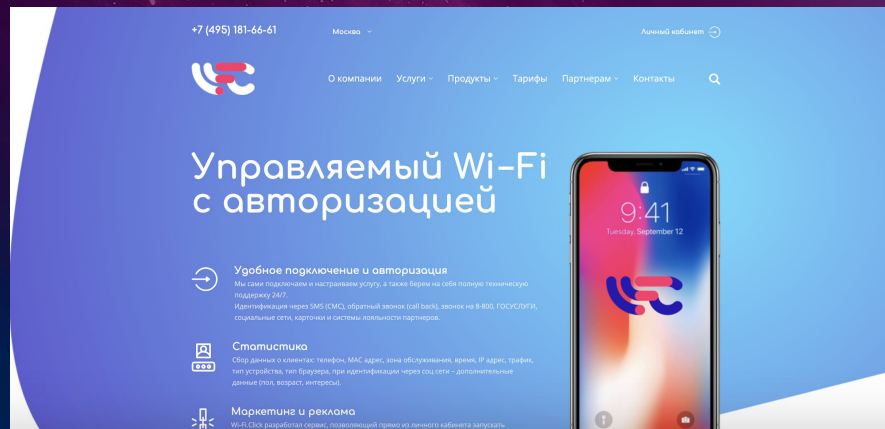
+7 (495) 181-66-61

Москва

Личный кабинет

О компании Услуги Продукты Тарифы Партнерам Контакты

Управляемый Wi-Fi с авторизацией

Удобное подключение и авторизация

Мы сами подключаем и настраиваем услугу, а также берем на себя полную техническую поддержку 24/7.
Идентификация через SMS (СМС), обратный звонок (call back), звонок на 8-800, ГОСУСЛУГИ, социальные сети, карточки и системы лояльности партнеров.

Статистика

Сбор данных о клиентах: телефон, MAC адрес, зона обслуживания, время, IP адрес, трафик, тип устройства, тип браузера, при идентификации через соц сети – дополнительные данные (пол, возраст, интересы).

Маркетинг и реклама

Wi-Fi.Click разработал сервис, позволяющий прямо из личного кабинета запускать

9:41

Tuesday, September 12